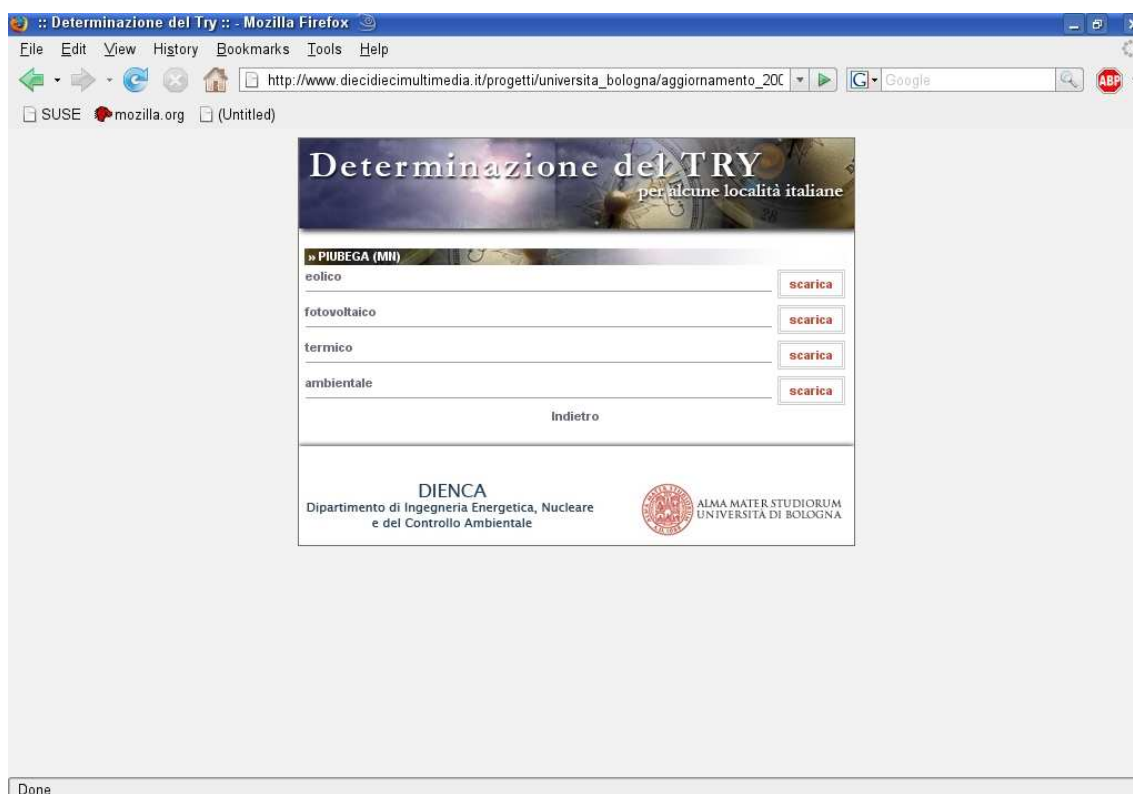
:: Determinazione del Try :: - Mozilla Firefox

File Edit View History Bookmarks Tools Help

http://www.diecidiecimultimedia.it/progetti/universita_bologna/aggiornamento_20C

Google

ABP

SUSE mozilla.org (Untitled)

Determinazione del TRY
per alcune località italiane

» PIUBEGA (MN)

eolico scarica

fotovoltaico scarica

termico scarica

ambientale scarica

Indietro

DIENCA
Dipartimento di Ingegneria Energetica, Nucleare e del Controllo Ambientale

ALMA MATER STUDIORUM
UNIVERSITÀ DI BOLOGNA

Done